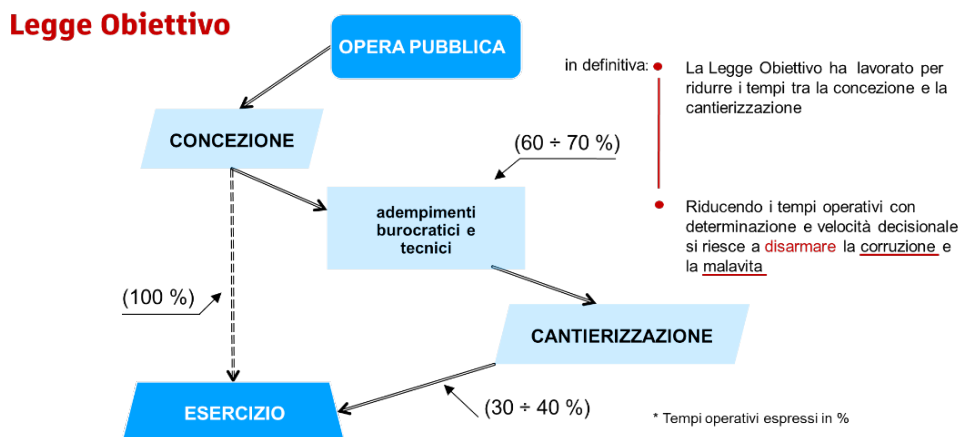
Legge Obiettivo

OPERA PUBBLICA

CONCEZIONE

(60 ÷ 70 %)

adempimenti burocratici e tecnici

(100 %)

CANTIERIZZAZIONE

ESERCIZIO

(30 ÷ 40 %)

in definitiva:

La Legge Obiettivo ha lavorato per ridurre i tempi tra la concezione e la cantierizzazione

Riducendo i tempi operativi con determinazione e velocità decisionale si riesce a disarmare la corruzione e la malavita

* Tempi operativi espressi in %